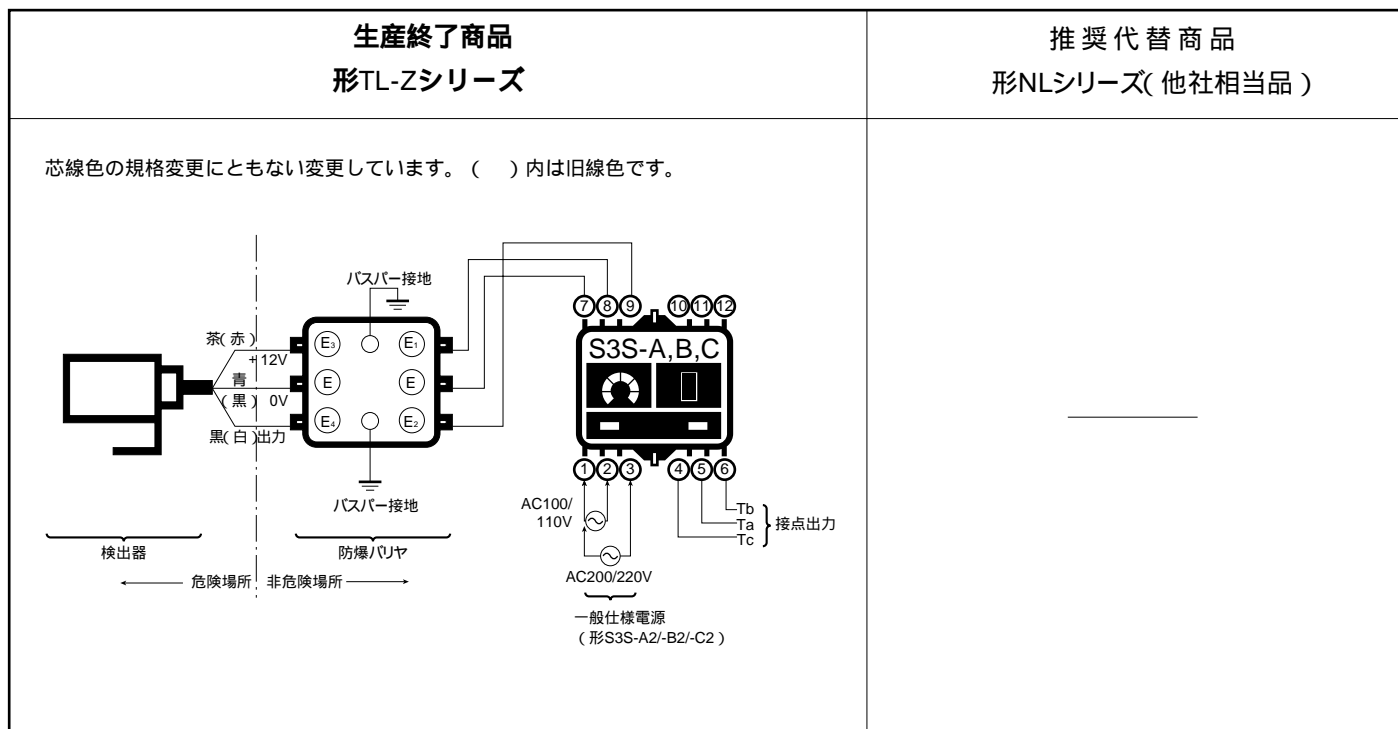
| 生産終了商品 形TL-Zシリーズ | 推奨代替商品 形NLシリーズ(他社相当品) |
|---|---|
| 芯線色の規格変更にともない変更しています。(　)内は旧線色です。 | ———— |

バスバー接地

茶(赤)
+12V
青
(黒) 0V
黒(白)出力

$E_3$ $E_1$ E E $E_4$ $E_2$

バスバー接地

⑦⑧⑨ ⑩⑪⑫

S3S-A,B,C

①②③ ④⑤⑥

AC100/110V

AC200/220V

一般仕様電源
(形S3S-A2/-B2/-C2)

Tb
Ta
Tc
接点出力

検出器

防爆バリヤ

危険場所 非危険場所